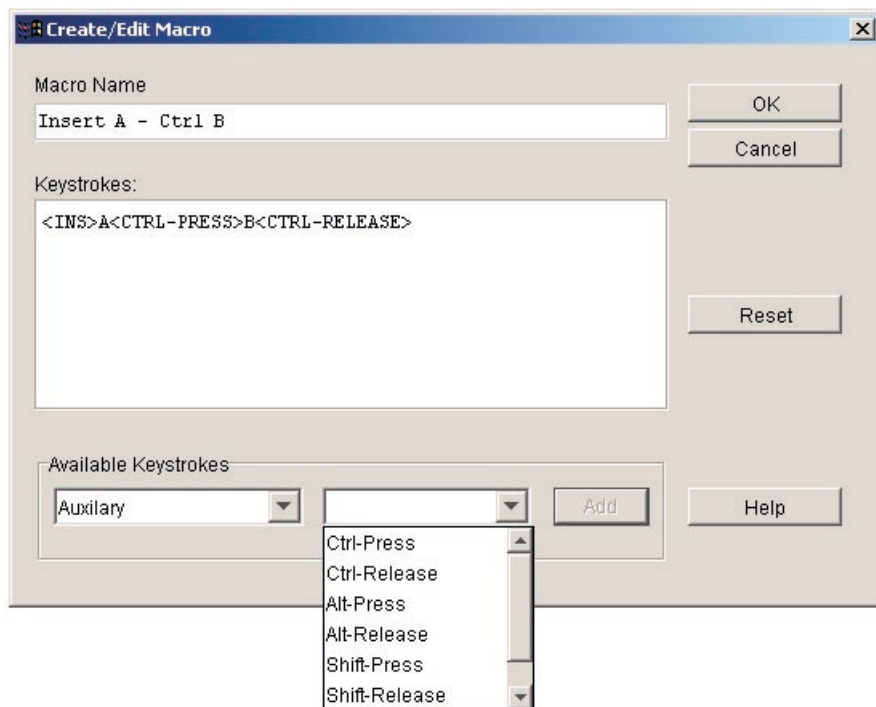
Create/Edit Macro

Macro Name

Insert A - Ctrl B

OK

Cancel

Keystrokes:

<INS>A<CTRL-PRESS>B<CTRL-RELEASE>

Reset

Available Keystrokes

Auxilary

Add

Help

Ctrl-Press
Ctrl-Release
Alt-Press
Alt-Release
Shift-Press
Shift-Release